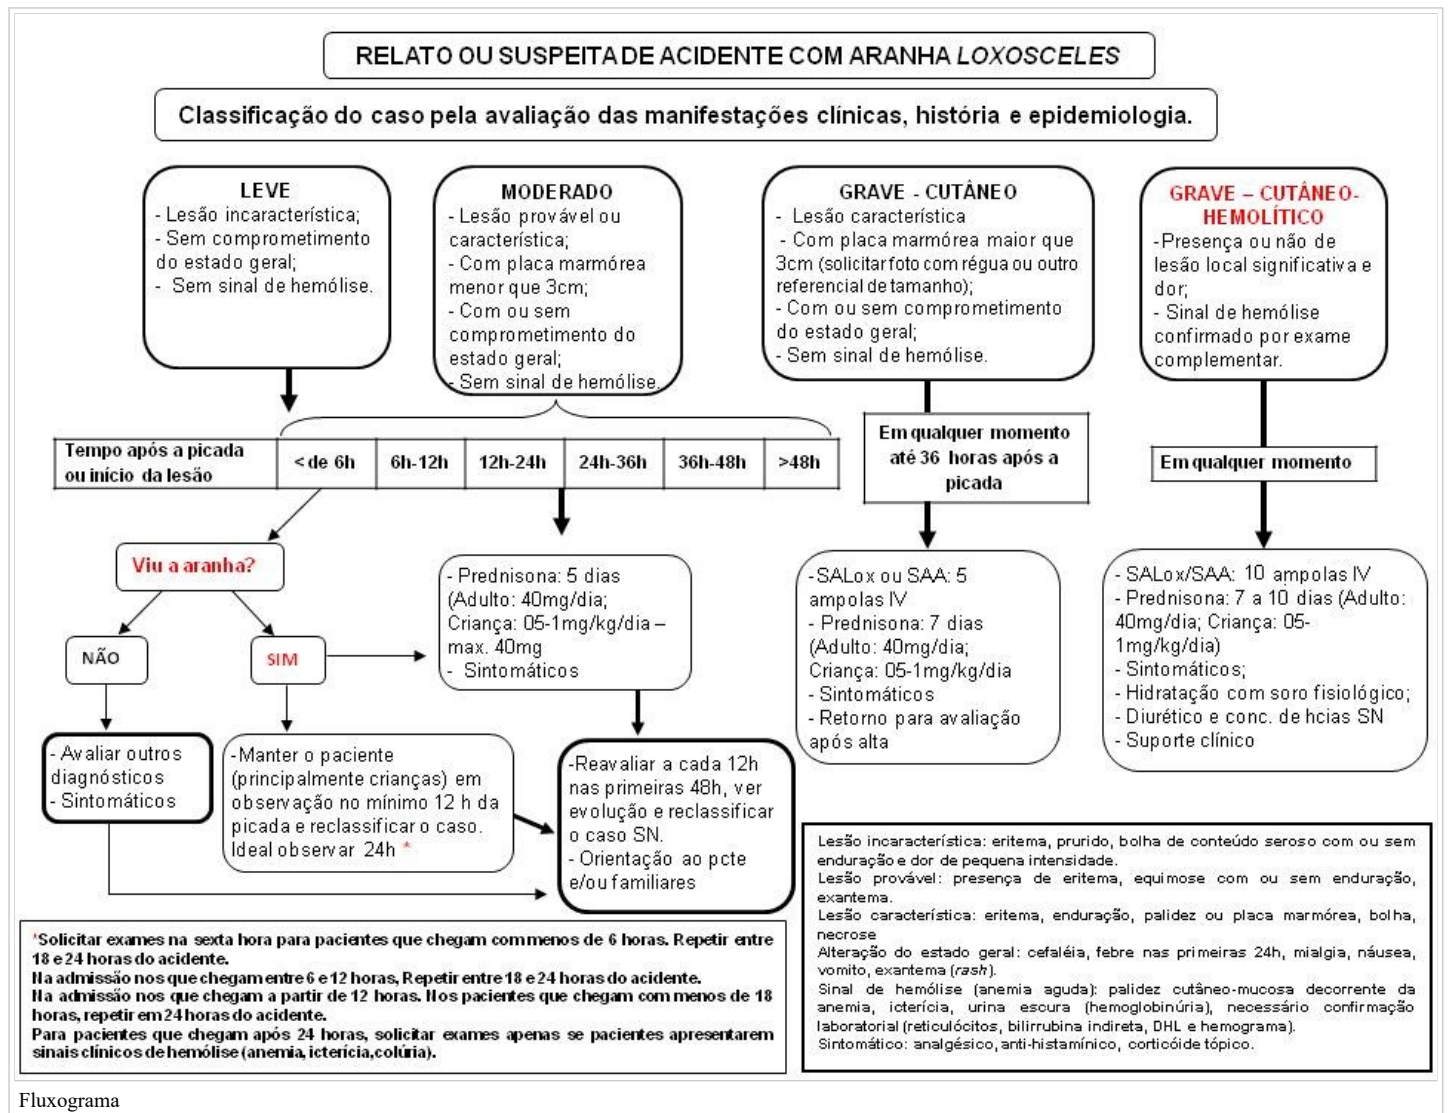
RELATO OU SUSPEITA DE ACIDENTE COM ARANHA *LOXOSCELES*

Classificação do caso pela avaliação das manifestações clínicas, história e epidemiologia.

LEVE
- Lesão incaracterística;
- Sem comprometimento do estado geral;
- Sem sinal de hemólise.

MODERADO
- Lesão provável ou característica;
- Com placa marmórea menor que 3cm;
- Com ou sem comprometimento do estado geral;
- Sem sinal de hemólise.

GRAVE - CUTÂNEO
- Lesão característica
- Com placa marmórea maior que 3cm (solicitar foto com régua ou outro referencial de tamanho);
- Com ou sem comprometimento do estado geral;
- Sem sinal de hemólise.

GRAVE – CUTÂNEO-HEMOLÍTICO
-Presença ou não de lesão local significativa e dor;
- Sinal de hemólise confirmado por exame complementar.

| Tempo após a picada ou início da lesão | < de 6h | 6h-12h | 12h-24h | 24h-36h | 36h-48h | >48h |
|---|---|---|---|---|---|---|

Em qualquer momento até 36 horas após a picada

Em qualquer momento

Viu a aranha?

NÃO

SIM

- Prednisona: 5 dias (Adulto: 40mg/dia; Criança: 05-1mg/kg/dia – max. 40mg
- Sintomáticos

-SALox ou SAA: 5 ampolas IV
- Prednisona: 7 dias (Adulto: 40mg/dia; Criança: 05-1mg/kg/dia
- Sintomáticos
- Retorno para avaliação após alta

- SALox/SAA: 10 ampolas IV
- Prednisona: 7 a 10 dias (Adulto: 40mg/dia; Criança: 05-1mg/kg/dia)
- Sintomáticos;
- Hidratação com soro fisiológico;
- Diurético e conc. de hcias SN
- Suporte clínico

- Avaliar outros diagnósticos
- Sintomáticos

-Manter o paciente (principalmente crianças) em observação no mínimo 12 h da picada e reclassificar o caso. Ideal observar 24h *

-Reavaliar a cada 12h nas primeiras 48h, ver evolução e reclassificar o caso SN.
- Orientação ao pcte e/ou familiares

*Solicitar exames na sexta hora para pacientes que chegam com menos de 6 horas. Repetir entre 18 e 24 horas do acidente.
Na admissão nos que chegam entre 6 e 12 horas, Repetir entre 18 e 24 horas do acidente.
Na admissão nos que chegam a partir de 12 horas. Nos pacientes que chegam com menos de 18 horas, repetir em 24 horas do acidente.
Para pacientes que chegam após 24 horas, solicitar exames apenas se pacientes apresentarem sinais clínicos de hemólise (anemia, icterícia, colúria).

Lesão incaracterística: eritema, prurido, bolha de conteúdo seroso com ou sem enduração e dor de pequena intensidade.
Lesão provável: presença de eritema, equimose com ou sem enduração, exantema.
Lesão característica: eritema, enduração, palidez ou placa marmórea, bolha, necrose
Alteração do estado geral: cefaléia, febre nas primeiras 24h, mialgia, náusea, vomito, exantema (*rash*).
Sinal de hemólise (anemia aguda): palidez cutâneo-mucosa decorrente da anemia, icterícia, urina escura (hemoglobinúria), necessário confirmação laboratorial (reticulócitos, bilirrubina indireta, DHL e hemograma).
Sintomático: analgésico, anti-histamínico, corticóide tópico.

Fluxograma